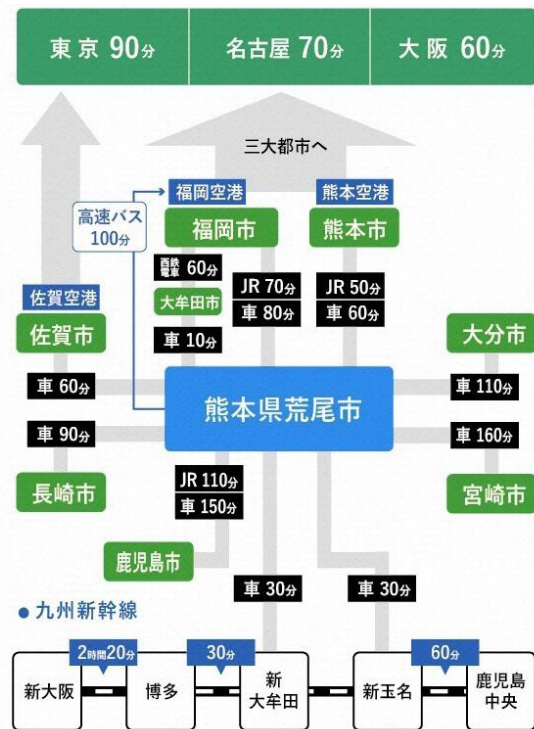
東京 90分

名古屋 70分

大阪 60分

三大都市へ

福岡空港

熊本空港

高速バス 100分

福岡市

熊本市

西鉄電車 60分

大牟田市

JR 70分

車 80分

JR 50分

車 60分

佐賀空港

佐賀市

車 10分

大分市

車 60分

熊本県荒尾市

車 110分

車 90分

車 160分

長崎市

JR 110分

車 150分

宮崎市

鹿児島市

車 30分

車 30分

● 九州新幹線

2時間20分

30分

60分

新大阪

博多

新大牟田

新玉名

鹿児島中央